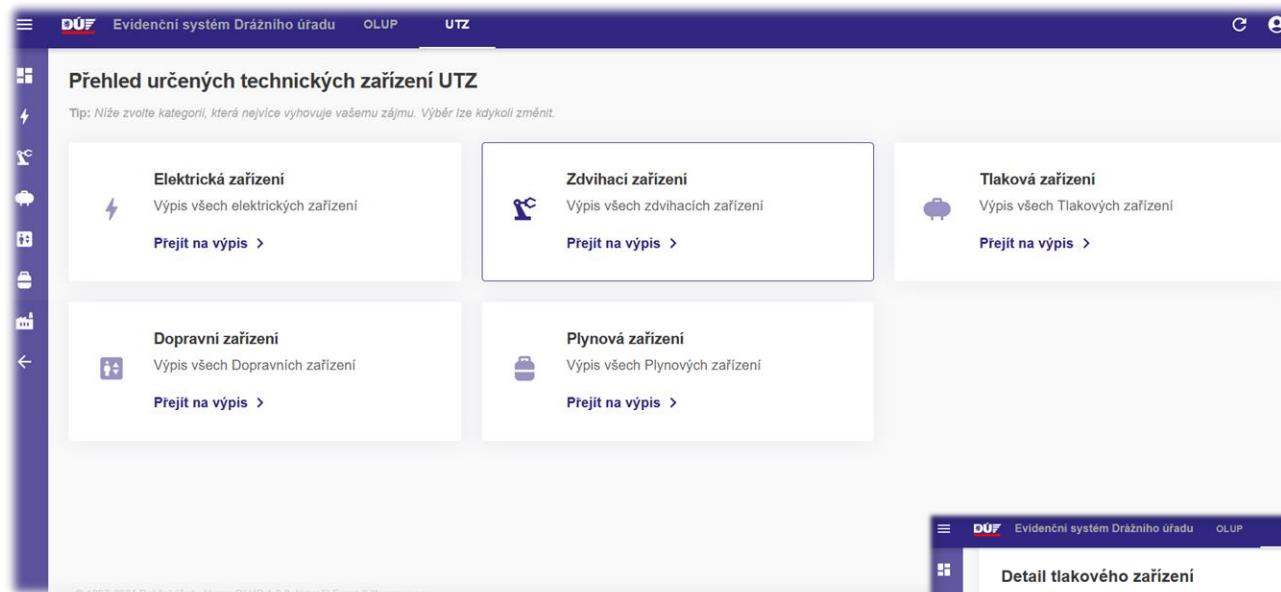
DÚ Evidenční systém Drážního úřadu OLUP UTZ

Přehled určených technických zařízení UTZ

Tip: Níže zvolte kategorii, která nejvíce vyhovuje vašemu zájmu. Výběr lze kdykoli změnit.

Elektrická zařízení
Výpis všech elektrických zařízení
Přejít na výpis >

Zdvihací zařízení
Výpis všech zdvihacích zařízení
Přejít na výpis >

Tlaková zařízení
Výpis všech Tlakových zařízení
Přejít na výpis >

Dopravní zařízení
Výpis všech Dopravních zařízení
Přejít na výpis >

Plynová zařízení
Výpis všech Plynových zařízení
Přejít na výpis >

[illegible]

DÚ Evidenční systém Drážního úřadu OLUP

Detail tlakového zařízení